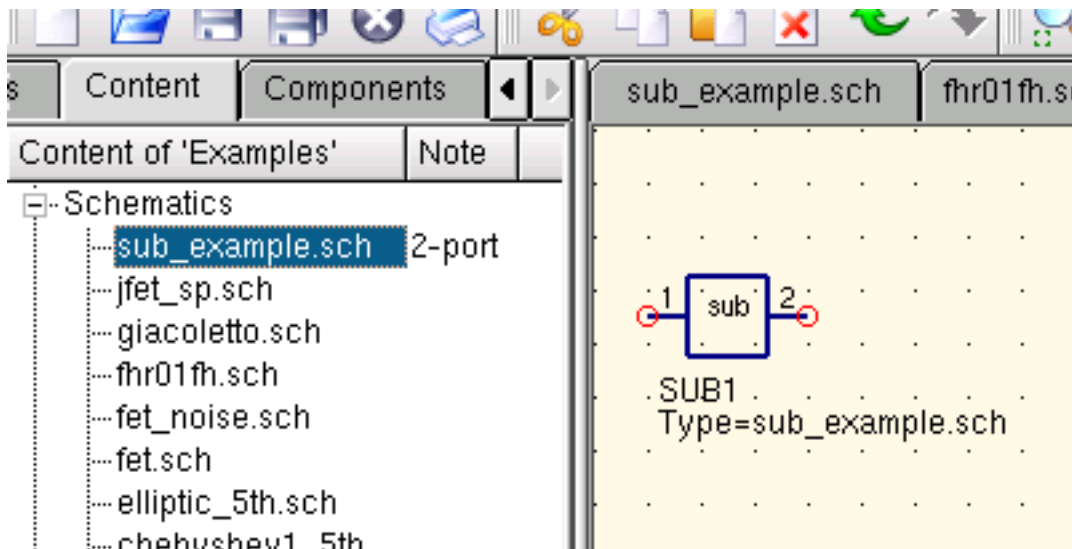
s | Content | Components

sub_example.sch | fhr01fh.s

| Content of 'Examples' | Note |
|---|---|
| Schematics | |
| sub_example.sch | 2-port |
| jfet_sp.sch | |
| giacoletto.sch | |
| fhr01fh.sch | |
| fet_noise.sch | |
| fet.sch | |
| elliptic_5th.sch | |
| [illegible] | |

1 sub 2

SUB1
Type=sub_example.sch